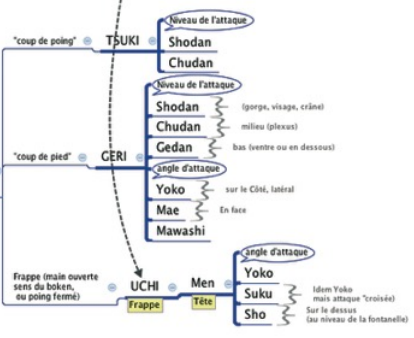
"coup de poing" TSUKI

Niveau de l'attaque

Shodan

Chudan

"coup de pied" GERI

Niveau de l'attaque

Shodan (gorge, visage, crâne)

Chudan milieu (plexus)

Gedan bas (ventre ou en dessous)

angle d'attaque

Yoko sur le Côté, latéral

Mae En face

Mawashi

Frappe (main ouverte sens du boken, ou poing fermé)

UCHI

Frappe

Men

Tête

angle d'attaque

Yoko

Suku Idem Yoko mais attaque "croisée"

Sho Sur le dessus (au niveau de la fontanelle)